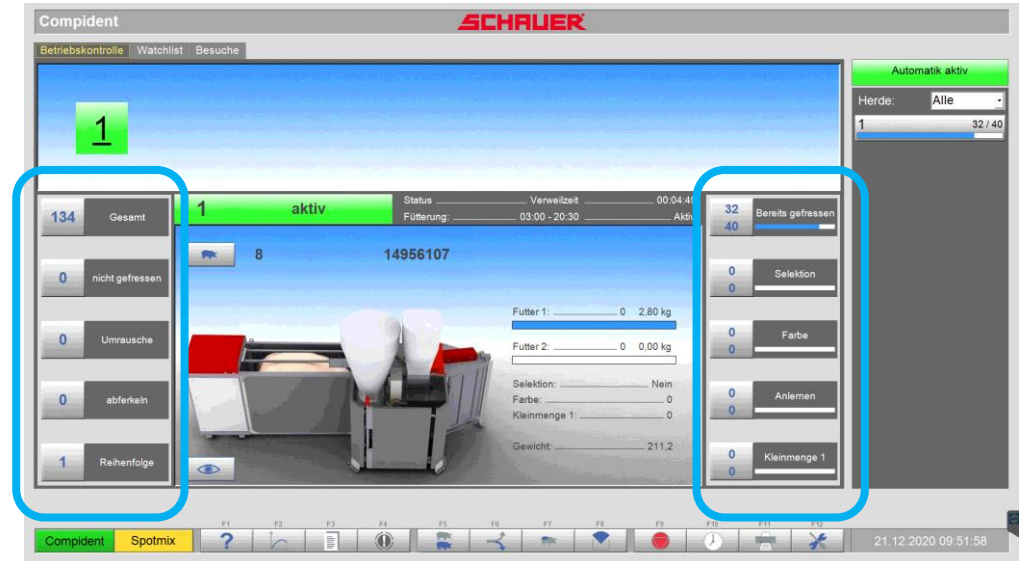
Compident

SCHAUER

Betriebskontrolle Watchlist Besuche

Automatik aktiv

Herde: Alle

1 32 / 40

1

134 Gesamt

0 nicht gefressen

0 Umrausche

0 abferkeln

1 Reihenfolge

1 aktiv

Status Verweilzeit 00:04:4
Fütterung: 03:00 - 20:30 Akti

8 14956107

Futter 1: 0 2,80 kg

Futter 2: 0 0,00 kg

Selektion: Nein
Farbe: 0
Kleinmenge 1: 0

Gewicht: 211,2

32
40 Bereits gefressen

0
0 Selektion

0
0 Farbe

0
0 Anlernen

0
0 Kleinmenge 1

Compident Spotmix

F1 F2 F3 F4 F5 F6 F7 F8 F9 F10 F11 F12

?

21.12.2020 09:51:58